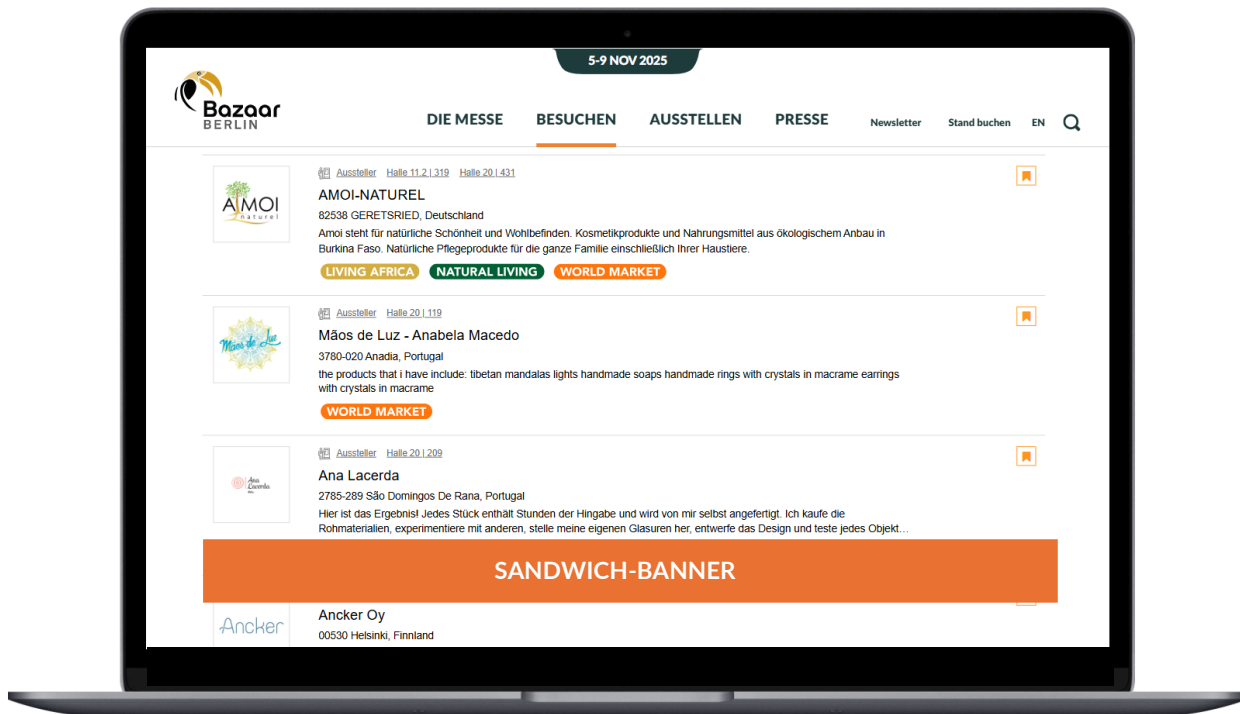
5-9 NOV 2025

Bazaar BERLIN

DIE MESSE BESUCHEN AUSSTELLEN PRESSE Newsletter Stand buchen EN

AMOI naturel

Aussteller Halle 11.2 | 319 Halle 20 | 431

AMOI-NATUREL

82538 GERETSRIED, Deutschland

Amoi steht für natürliche Schönheit und Wohlbefinden. Kosmetikprodukte und Nahrungsmittel aus ökologischem Anbau in Burkina Faso. Natürliche Pflegeprodukte für die ganze Familie einschließlich Ihrer Haustiere.

LIVING AFRICA NATURAL LIVING WORLD MARKET

Mãos de Luz

Aussteller Halle 20 | 119

Mãos de Luz - Anabela Macedo

3780-020 Anadia, Portugal

the products that i have include: tibetan mandalas lights handmade soaps handmade rings with crystals in macrame earrings with crystals in macrame

WORLD MARKET

Ana Lacerda

Aussteller Halle 20 | 209

Ana Lacerda

2785-289 São Domingos De Rana, Portugal

Hier ist das Ergebnis! Jedes Stück enthält Stunden der Hingabe und wird von mir selbst angefertigt. Ich kaufe die Rohmaterialien, experimentiere mit anderen, stelle meine eigenen Glasuren her, entwerfe das Design und teste jedes Objekt...

SANDWICH-BANNER

Ancker

Ancker Oy

00530 Helsinki, Finnland